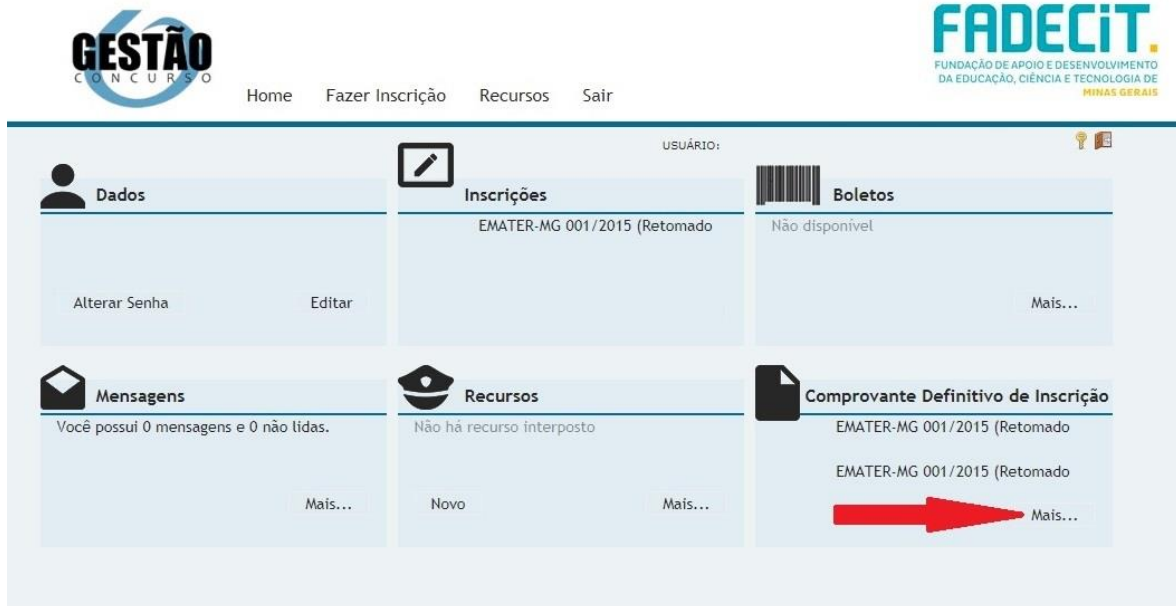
GESTÃO
CONCURSO

Home Fazer Inscrição Recursos Sair

FADECIT.
FUNDAÇÃO DE APOIO E DESENVOLVIMENTO DA EDUCAÇÃO, CIÊNCIA E TECNOLOGIA DE MINAS GERAIS

USUÁRIO:

Dados

Alterar Senha

Editar

Inscrições

EMATER-MG 001/2015 (Retomado

Boletos

Não disponível

Mais...

Mensagens

Você possui 0 mensagens e 0 não lidas.

Mais...

Recursos

Não há recurso interposto

Novo

Mais...

Comprovante Definitivo de Inscrição

EMATER-MG 001/2015 (Retomado

EMATER-MG 001/2015 (Retomado

Mais...